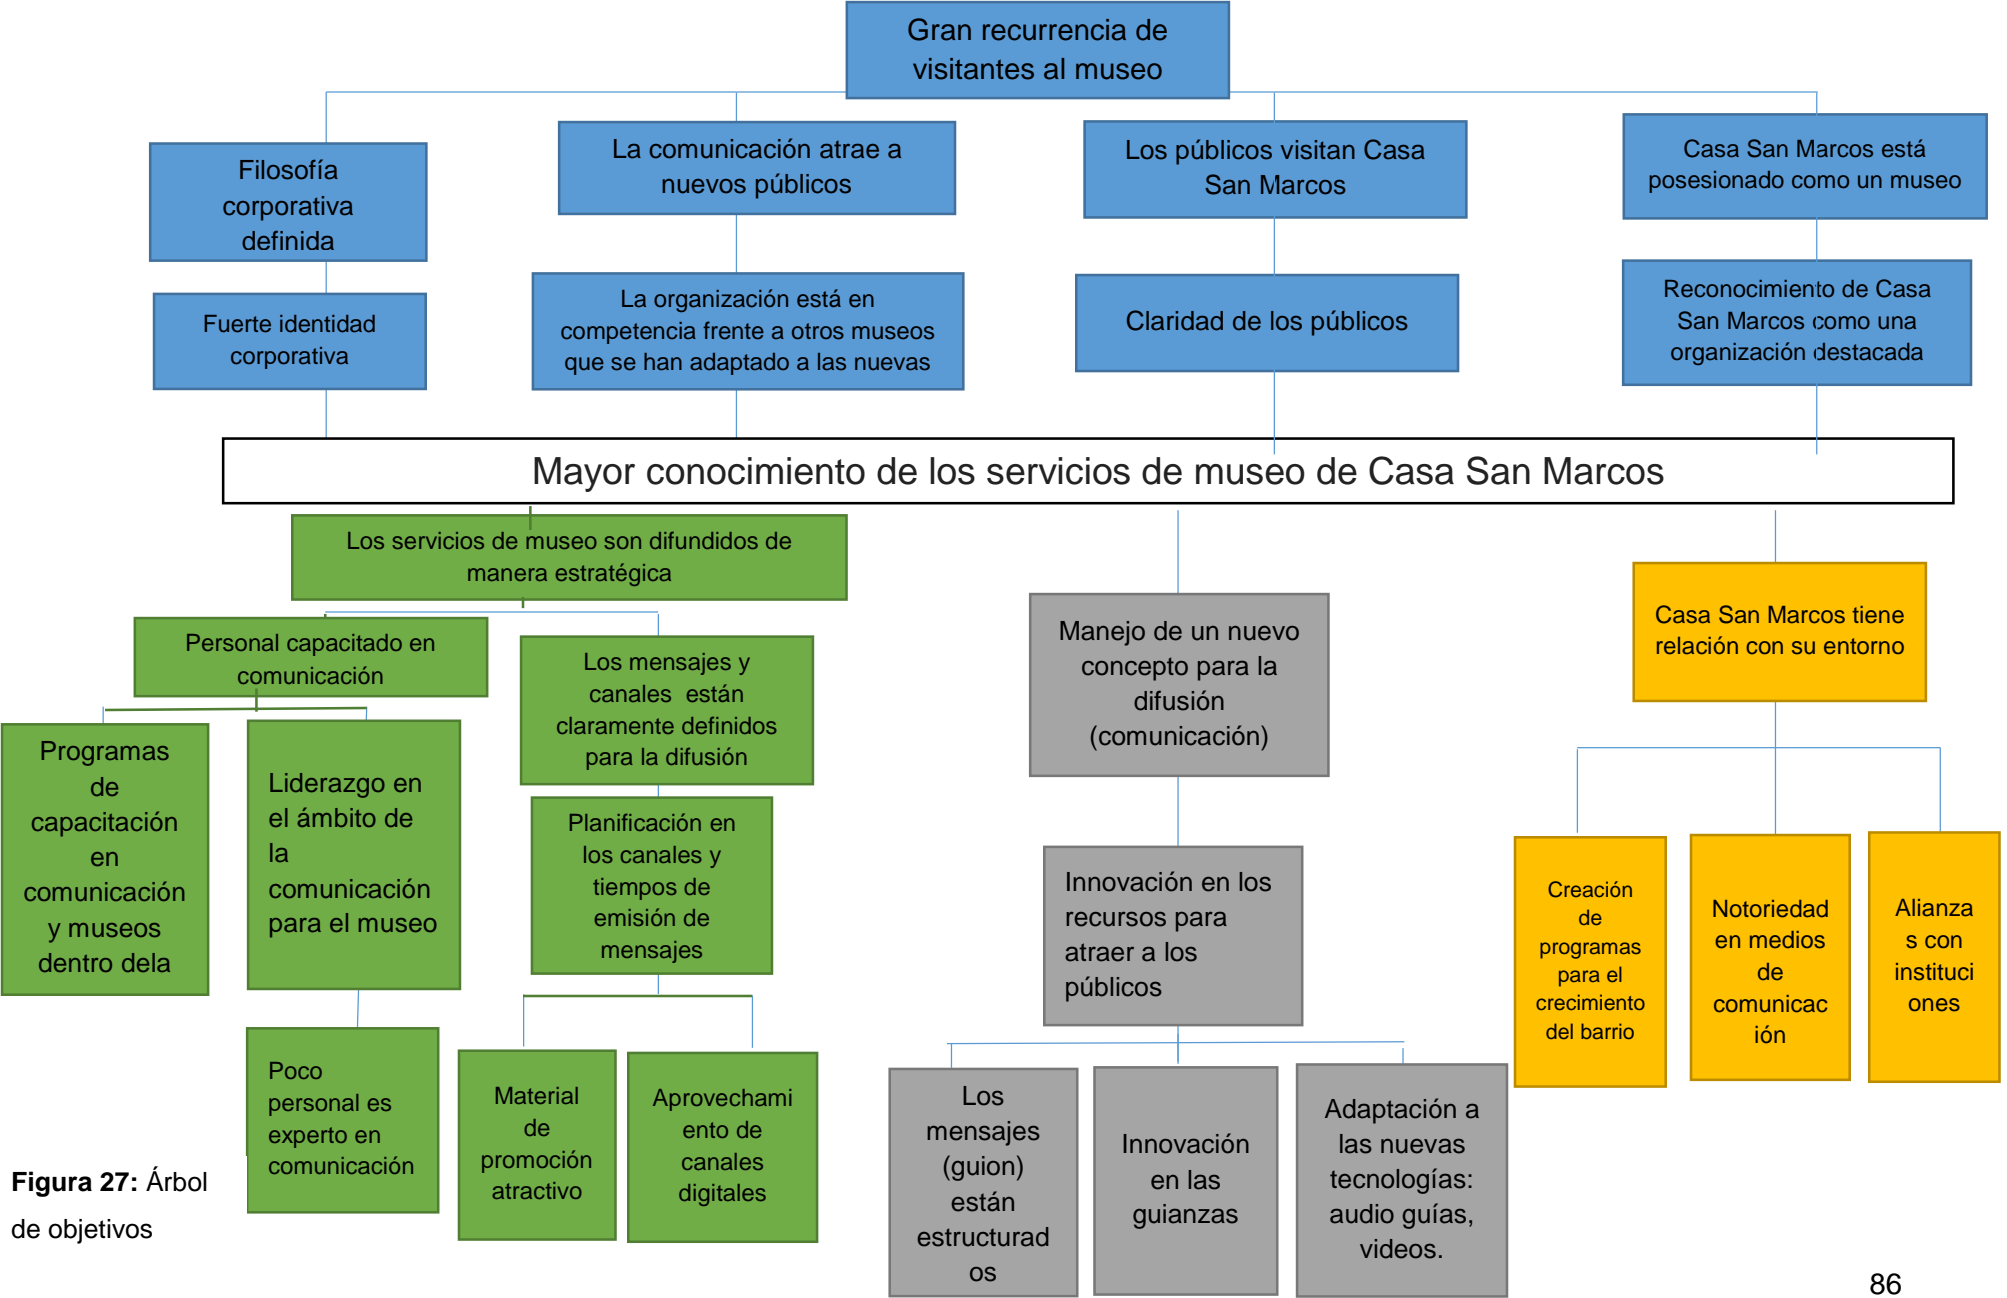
Gran recurrencia de visitantes al museo

Filosofía corporativa definida

La comunicación atrae a nuevos públicos

Los públicos visitan Casa San Marcos

Casa San Marcos está posesionado como un museo

Fuerte identidad corporativa

La organización está en competencia frente a otros museos que se han adaptado a las nuevas

Claridad de los públicos

Reconocimiento de Casa San Marcos como una organización destacada

Mayor conocimiento de los servicios de museo de Casa San Marcos

Los servicios de museo son difundidos de manera estratégica

Personal capacitado en comunicación

Los mensajes y canales están claramente definidos para la difusión

Programas de capacitación en comunicación y museos dentro dela

Liderazgo en el ámbito de la comunicación para el museo

Planificación en los canales y tiempos de emisión de mensajes

Poco personal es experto en comunicación

Material de promoción atractivo

Aprovechamiento de canales digitales

Manejo de un nuevo concepto para la difusión (comunicación)

Innovación en los recursos para atraer a los públicos

Los mensajes (guion) están estructurados

Innovación en las guianzas

Adaptación a las nuevas tecnologías: audio guías, videos.

Casa San Marcos tiene relación con su entorno

Creación de programas para el crecimiento del barrio

Notoriedad en medios de comunicación

Alianzas con instituciones

**Figura 27:** Árbol de objetivos

86